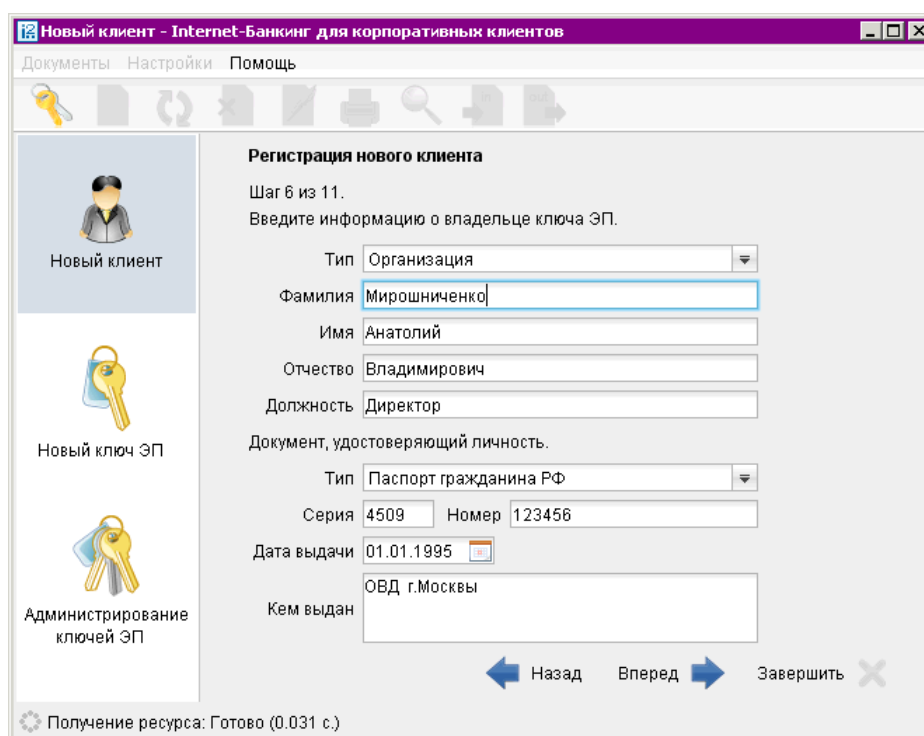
Новый клиент - Internet-Банкинг для корпоративных клиентов

Документы Настройки Помощь

Новый клиент

Новый ключ ЭП

Администрирование ключей ЭП

Регистрация нового клиента

Шаг 6 из 11.

Введите информацию о владельце ключа ЭП.

| | |
|---|---|
| Тип | Организация |
| Фамилия | Мирошниченко |
| Имя | Анатолий |
| Отчество | Владимирович |
| Должность | Директор |

Документ, удостоверяющий личность.

| | |
|---|---|
| Тип | Паспорт гражданина РФ |
| Серия | 4509 |
| Номер | 123456 |
| Дата выдачи | 01.01.1995 |
| Кем выдан | ОВД г.Москвы |

Назад Вперед Завершить

Получение ресурса: Готово (0.031 с.)